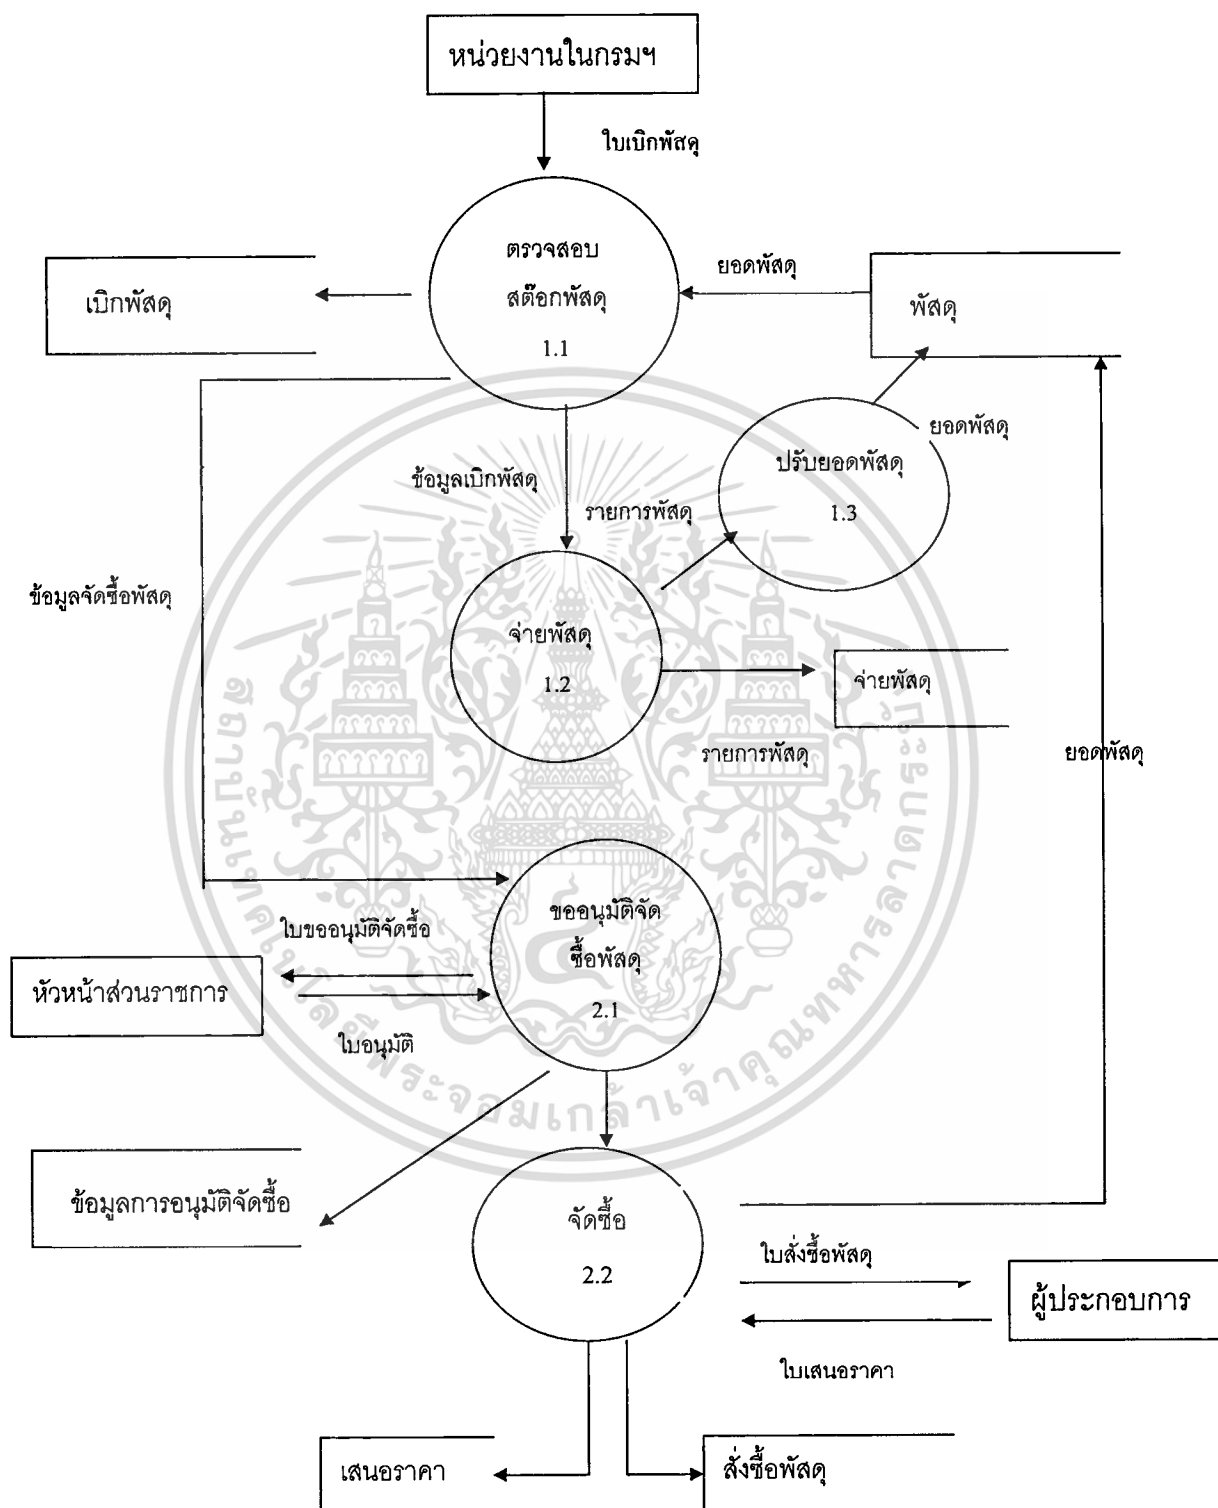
หน่วยงานในกรมฯ

ใบเบิกพัสดุ

ตรวจสอบ
สต๊อกพัสดุ
1.1

ยอดพัสดุ

เบิกพัสดุ

พัสดุ

ยอดพัสดุ

ปรับยอดพัสดุ
1.3

ข้อมูลเบิกพัสดุ

รายการพัสดุ

ข้อมูลจัดซื้อพัสดุ

จ่ายพัสดุ
1.2

จ่ายพัสดุ

รายการพัสดุ

ยอดพัสดุ

ขออนุมัติจัด
ซื้อพัสดุ
2.1

ใบขออนุมัติจัดซื้อ

หัวหน้าส่วนราชการ

ใบอนุมัติ

ข้อมูลการอนุมัติจัดซื้อ

จัดซื้อ
2.2

ใบสั่งซื้อพัสดุ

ผู้ประกอบการ

ใบเสนอราคา

เสนอราคา

สั่งซื้อพัสดุ